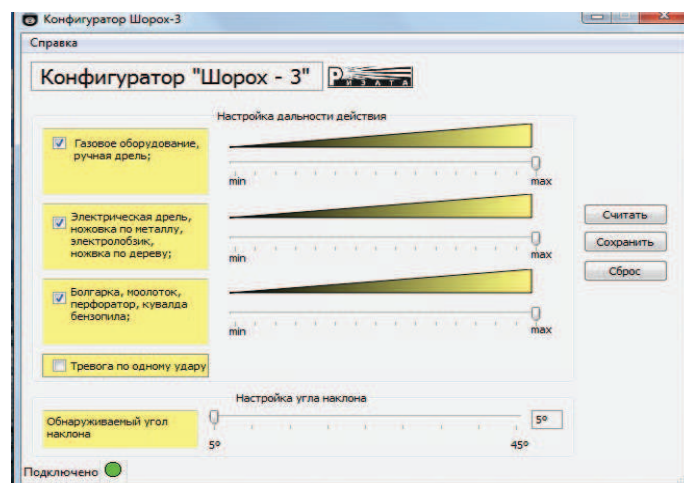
Конфигуратор Шорох-3

Справка

Конфигуратор "Шорох - 3"

Настройка дальности действия

Газовое оборудование, ручная дрель;

min max

Электрическая дрель, ножовка по металлу, электролобзик, ножовка по дереву;

min max

Болгарка, моолоток, перфоратор, кувалда бензопила;

min max

Тревога по одному удару

Считать

Сохранить

Сброс

Настройка угла наклона

Обнаруживаемый угол наклона

5º

5º 45º

Подключено